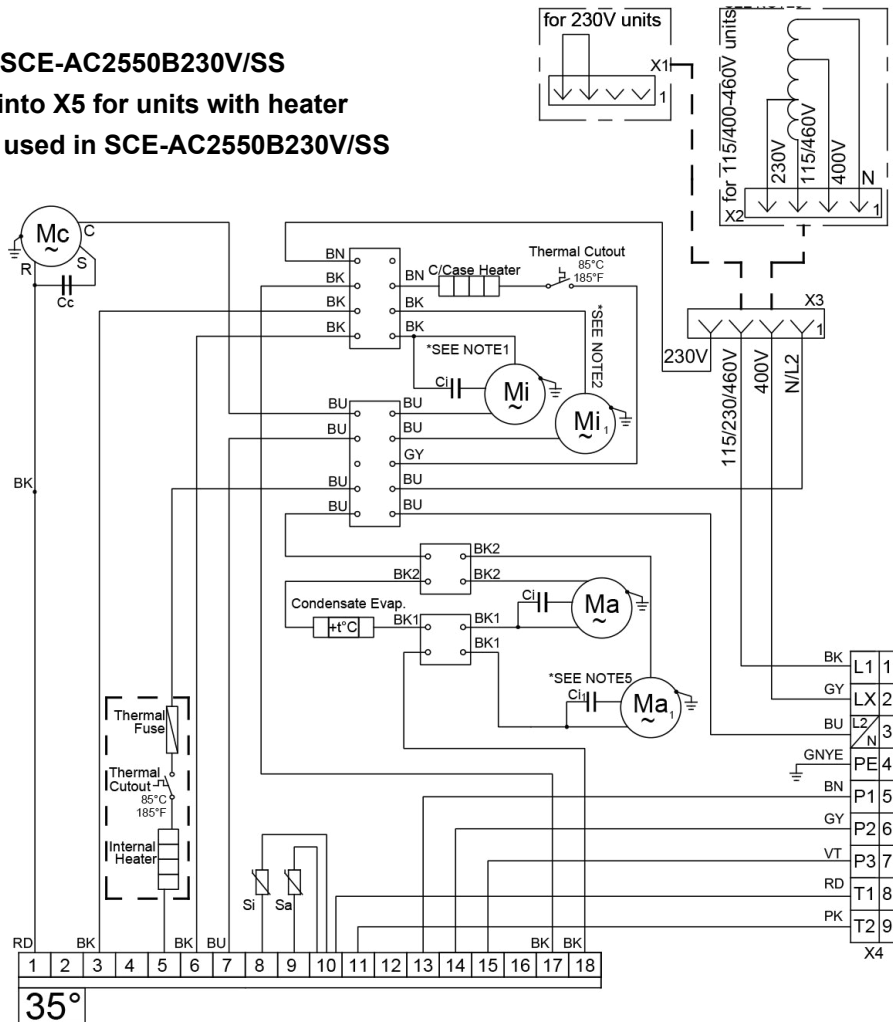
SCE-AC2550B230V/SS
into X5 for units with heater
used in SCE-AC2550B230V/SS

for 230V units
X1
1

for 115/400-460V units
230V
115/460V
400V
N
X2
1

Mc
~
C
R
S
Cc

BN
BK
BK
BK
BN
BK
BK
C/Case Heater
Thermal Cutout
85°C
185°F
*SEE NOTE2
*SEE NOTE1
Ci
Mi
~
Mi$_1$
~

BU
BU
BU
BU
BU
BU
GY
BU
BU

X3
1
230V
115/230/460V
400V
N/L2

BK

BK2
BK2
BK2
Condensate Evap.
+t°C
BK1
BK1
BK1
Ci
Ma
~
*SEE NOTE5
Ci$_1$
Ma$_1$
~

Thermal Fuse
Thermal Cutout
85°C
185°F
Internal Heater

Si
Sa

BK
L1
1
GY
LX
2
BU
L2/N
3
GNYE
PE
4
BN
P1
5
GY
P2
6
VT
P3
7
RD
T1
8
PK
T2
9
X4

RD
BK
BK
BU
BK
BK

| 1 | 2 | 3 | 4 | 5 | 6 | 7 | 8 | 9 | 10 | 11 | 12 | 13 | 14 | 15 | 16 | 17 | 18 |
|---|---|---|---|---|---|---|---|---|---|---|---|---|---|---|---|---|---|

35°